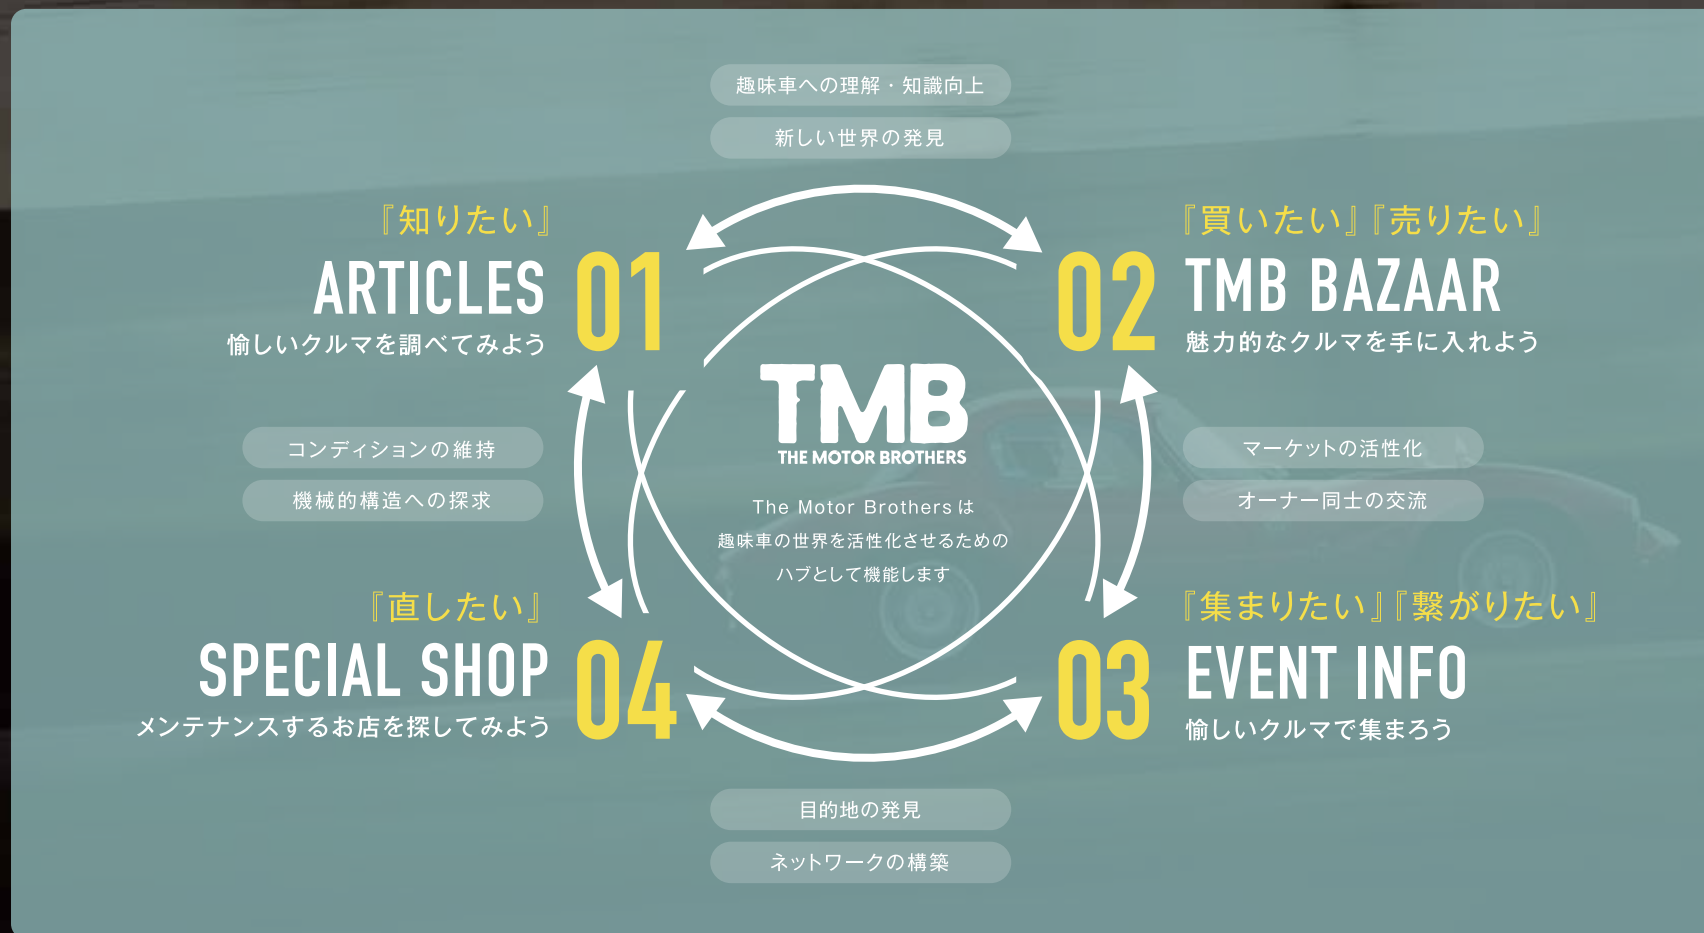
趣味車への理解・知識向上

新しい世界の発見

『知りたい』
ARTICLES
愉しいクルマを調べてみよう
01

02
『買いたい』『売りたい』
TMB BAZAAR
魅力的なクルマを手に入れよう

TMB
THE MOTOR BROTHERS
The Motor Brothers は
趣味車の世界を活性化させるための
ハブとして機能します

コンディションの維持

機械的構造への探求

マーケットの活性化

オーナー同士の交流

『直したい』
SPECIAL SHOP
メンテナンスするお店を探してみよう
04

03
『集まりたい』『繋がりたい』
EVENT INFO
愉しいクルマで集まろう

目的地の発見

ネットワークの構築